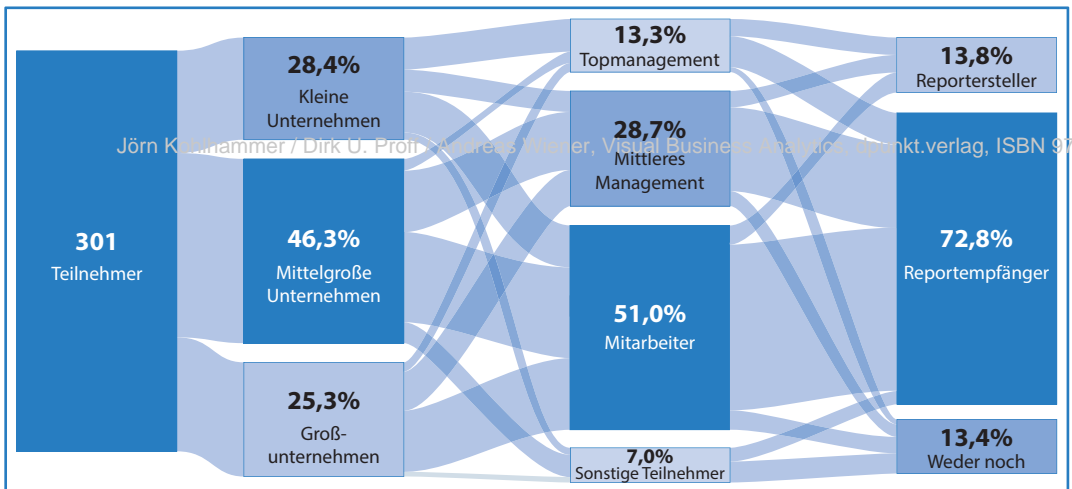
301
Teilnehmer

28,4%
Kleine Unternehmen

46,3%
Mittelgroße Unternehmen

25,3%
Großunternehmen

13,3%
Topmanagement

28,7%
Mittleres Management

51,0%
Mitarbeiter

7,0%
Sonstige Teilnehmer

13,8%
Reportersteller

72,8%
Reportempfänger

13,4%
Weder noch

Jörn K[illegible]hammer / Dirk U. Prof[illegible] / Andreas W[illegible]ner, Visual Business Analytics, dpunkt.verlag, ISBN 97